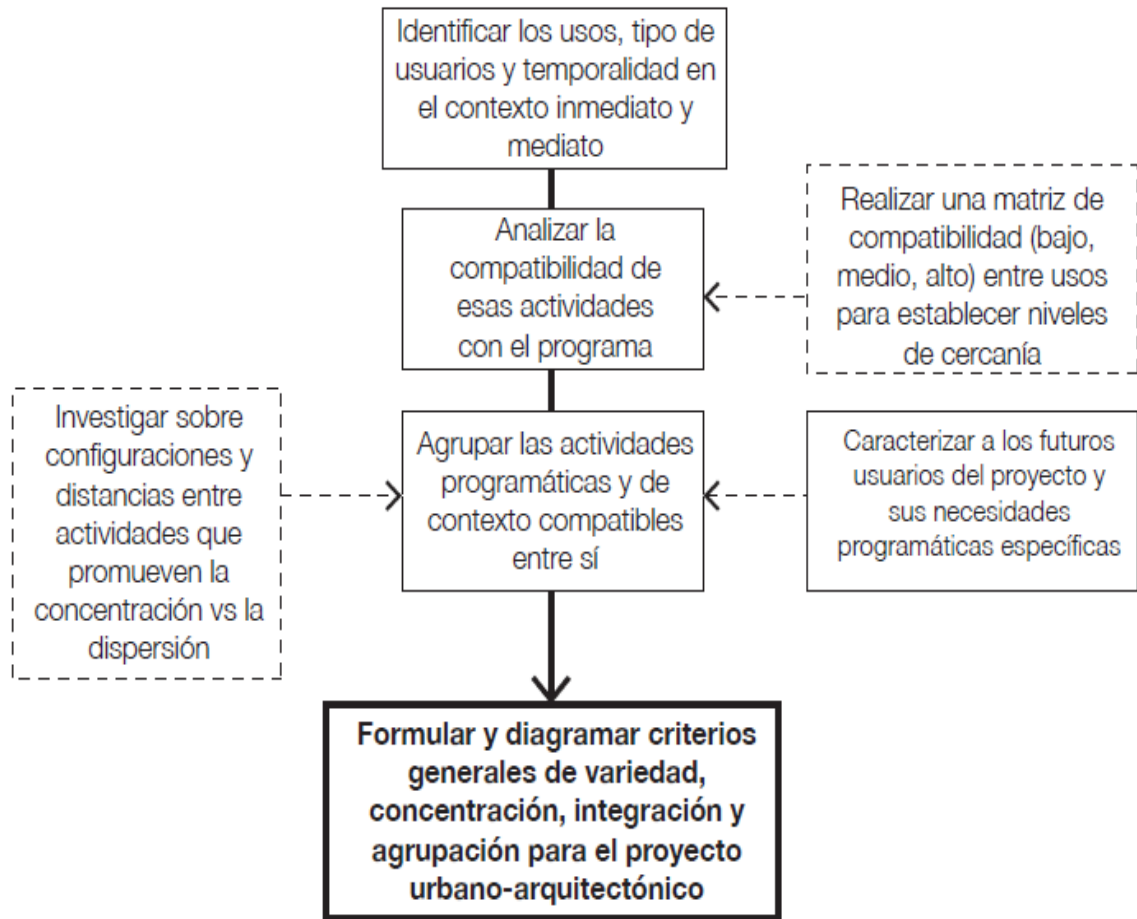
Identificar los usos, tipo de usuarios y temporalidad en el contexto inmediato y mediato

Analizar la compatibilidad de esas actividades con el programa

Realizar una matriz de compatibilidad (bajo, medio, alto) entre usos para establecer niveles de cercanía

Investigar sobre configuraciones y distancias entre actividades que promueven la concentración vs la dispersión

Agrupar las actividades programáticas y de contexto compatibles entre sí

Caracterizar a los futuros usuarios del proyecto y sus necesidades programáticas específicas

Formular y diagramar criterios generales de variedad, concentración, integración y agrupación para el proyecto urbano-arquitectónico